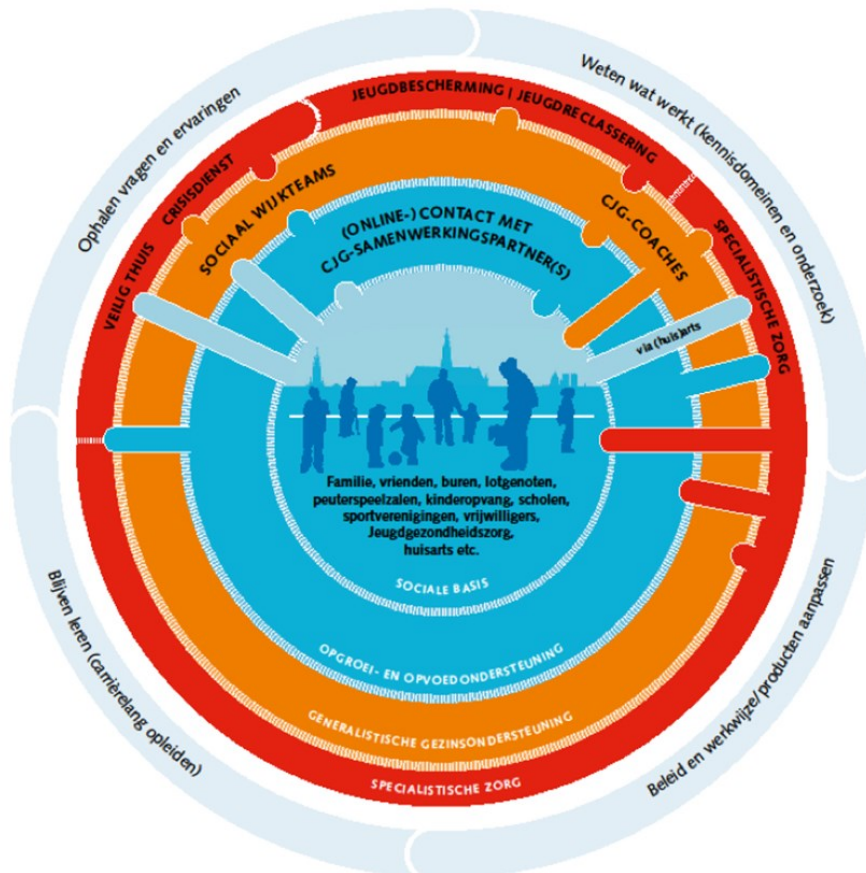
Ophalen vragen en ervaringen

Weten wat werkt (kennisdomeinen en onderzoek)

JEUGDBESCHERMING | JEUGDRECLASSERING

CRISISDIENST

VEILIG THUIS

SOCIAAL WIJKTEAMS

(ONLINE-) CONTACT MET CJG-SAMENWERKINGSPARTNER(S)

CJG-COACHES

SPECIALISTISCHE ZORG

via (huis)arts

Familie, vrienden, buren, lotgenoten, peuterspeelzalen, kinderopvang, scholen, sportverenigingen, vrijwilligers, Jeugdgezondheidszorg, huisarts etc.

SOCIALE BASIS

OPGROEI- EN OPVOEDONDERSTEUNING

GENERALISTISCHE GEZINSONDERSTEUNING

SPECIALISTISCHE ZORG

Blijven leren (carrièrelang opleiden)

Beleid en werkwijze/producten aanpassen